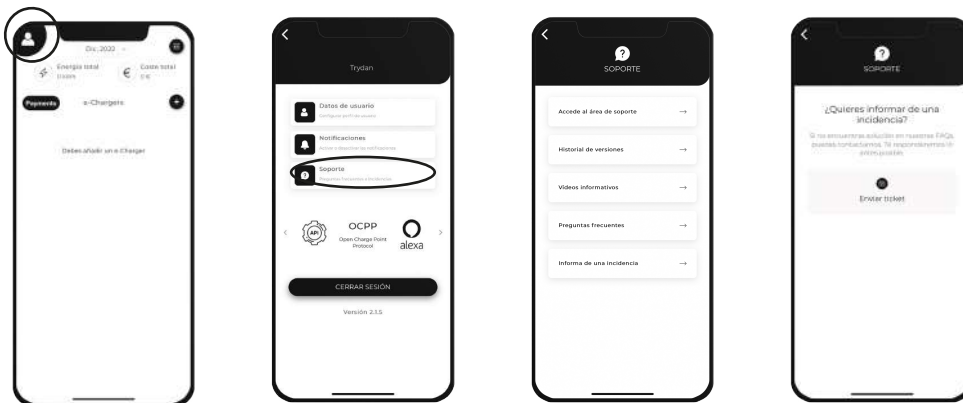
Dic 2022

Energía total
0 kWh

Coste total
0 €

Payments

e-Chargers

Debes añadir un e-Charger

Trydan

Datos de usuario
Configura tu perfil de usuario

Notificaciones
Activa o desactiva las notificaciones

Soporte
Preguntas frecuentes e incidencias

API

OCPP
Open Charge Point Protocol

alexa

CERRAR SESIÓN

Versión 2.1.5

SOPORTE

Accede al área de soporte →

Historial de versiones →

Videos informativos →

Preguntas frecuentes →

Informa de una incidencia →

SOPORTE

¿Quieres informar de una incidencia?

Si no encuentras solución en nuestras FAQs puedes contactarnos. Te responderemos lo antes posible.

Enviar ticket